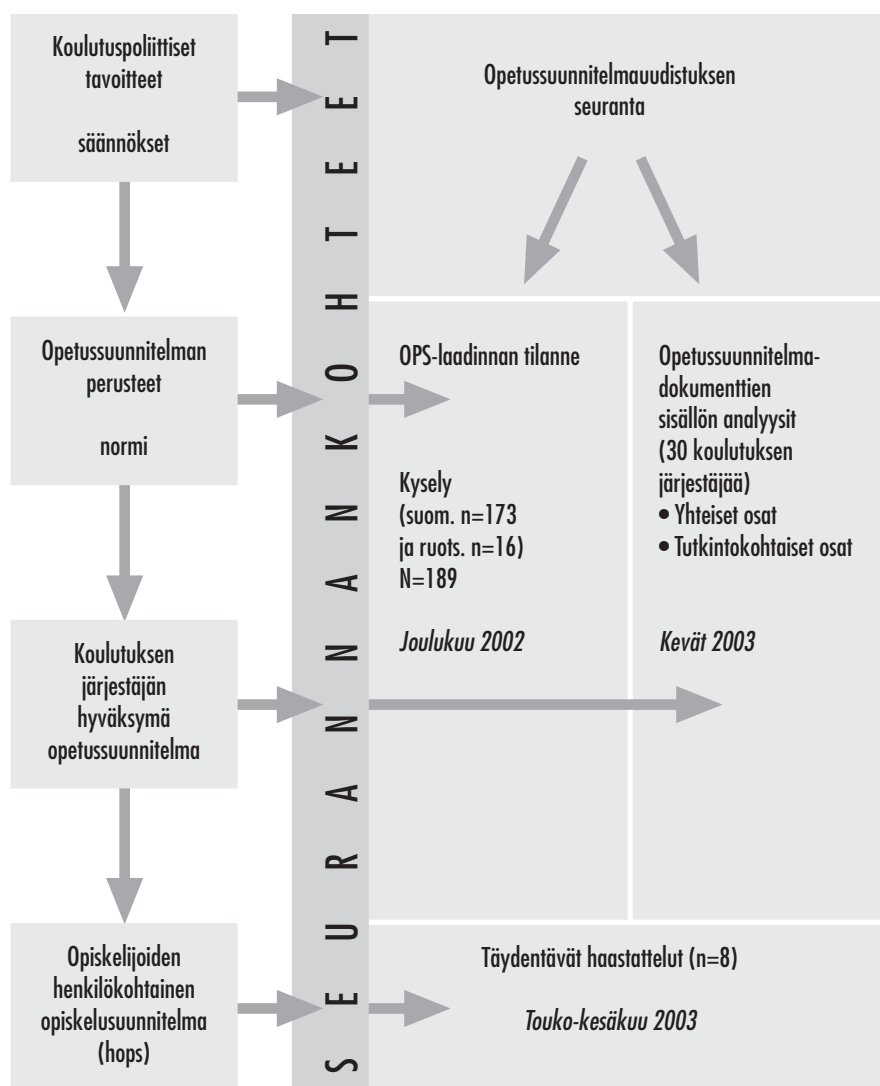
Koulutuspoliittiset tavoitteet

säännökset

SEURANNANKOHTEET

Opetussuunnitelmauudistuksen seuranta

Opetussuunnitelman perusteet

normi

OPS-laadinnan tilanne

Kysely (suom. n=173 ja ruots. n=16) N=189

Joulukuu 2002

Opetussuunnitelmadokumenttien sisällön analyysit (30 koulutuksen järjestäjää)
• Yhteiset osat
• Tutkintokohtaiset osat

Kevät 2003

Koulutuksen järjestäjän hyväksymä opetussuunnitelma

Opiskelijoiden henkilökohtainen opiskelusuunnitelma (hops)

Täydentävät haastattelut (n=8)

Touko-kesäkuu 2003